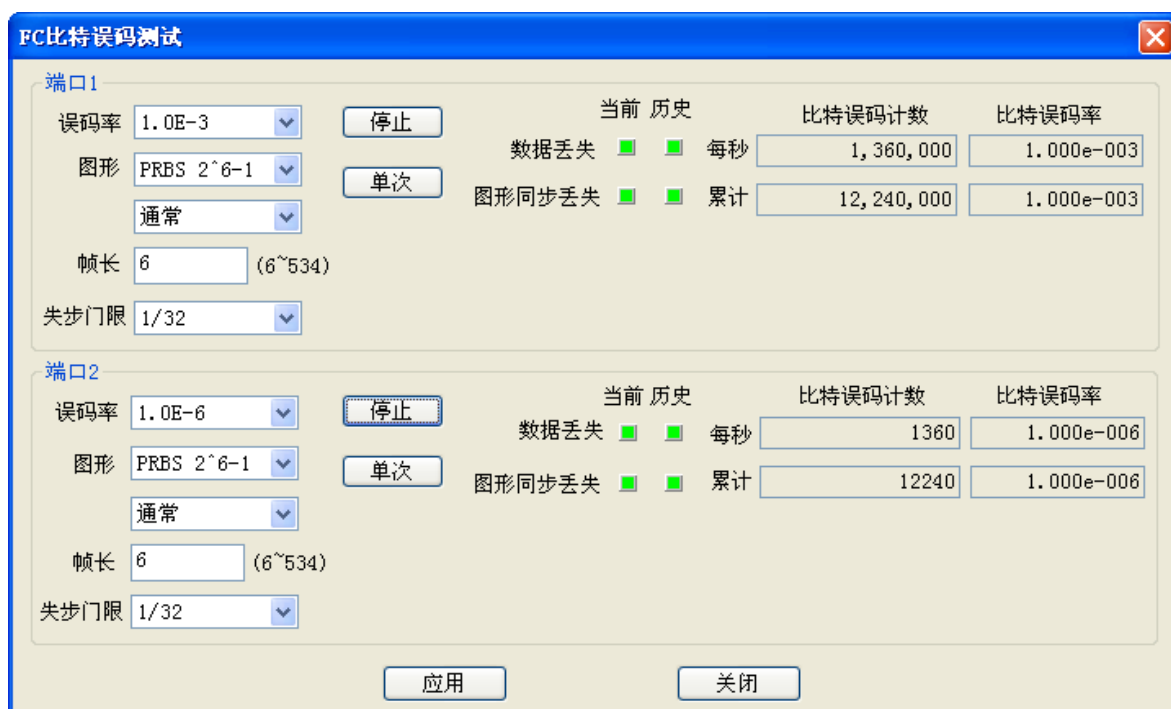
FC比特误码测试

端口1

误码率 1.0E-3
图形 PRBS 2^6-1
通常
帧长 6 (6~534)
失步门限 1/32

停止
单次

当前 历史
数据丢失
图形同步丢失

| | 比特误码计数 | 比特误码率 |
|---|---|---|
| 每秒 | 1,360,000 | 1.000e-003 |
| 累计 | 12,240,000 | 1.000e-003 |

端口2

误码率 1.0E-6
图形 PRBS 2^6-1
通常
帧长 6 (6~534)
失步门限 1/32

停止
单次

当前 历史
数据丢失
图形同步丢失

| | 比特误码计数 | 比特误码率 |
|---|---|---|
| 每秒 | 1360 | 1.000e-006 |
| 累计 | 12240 | 1.000e-006 |

应用
关闭